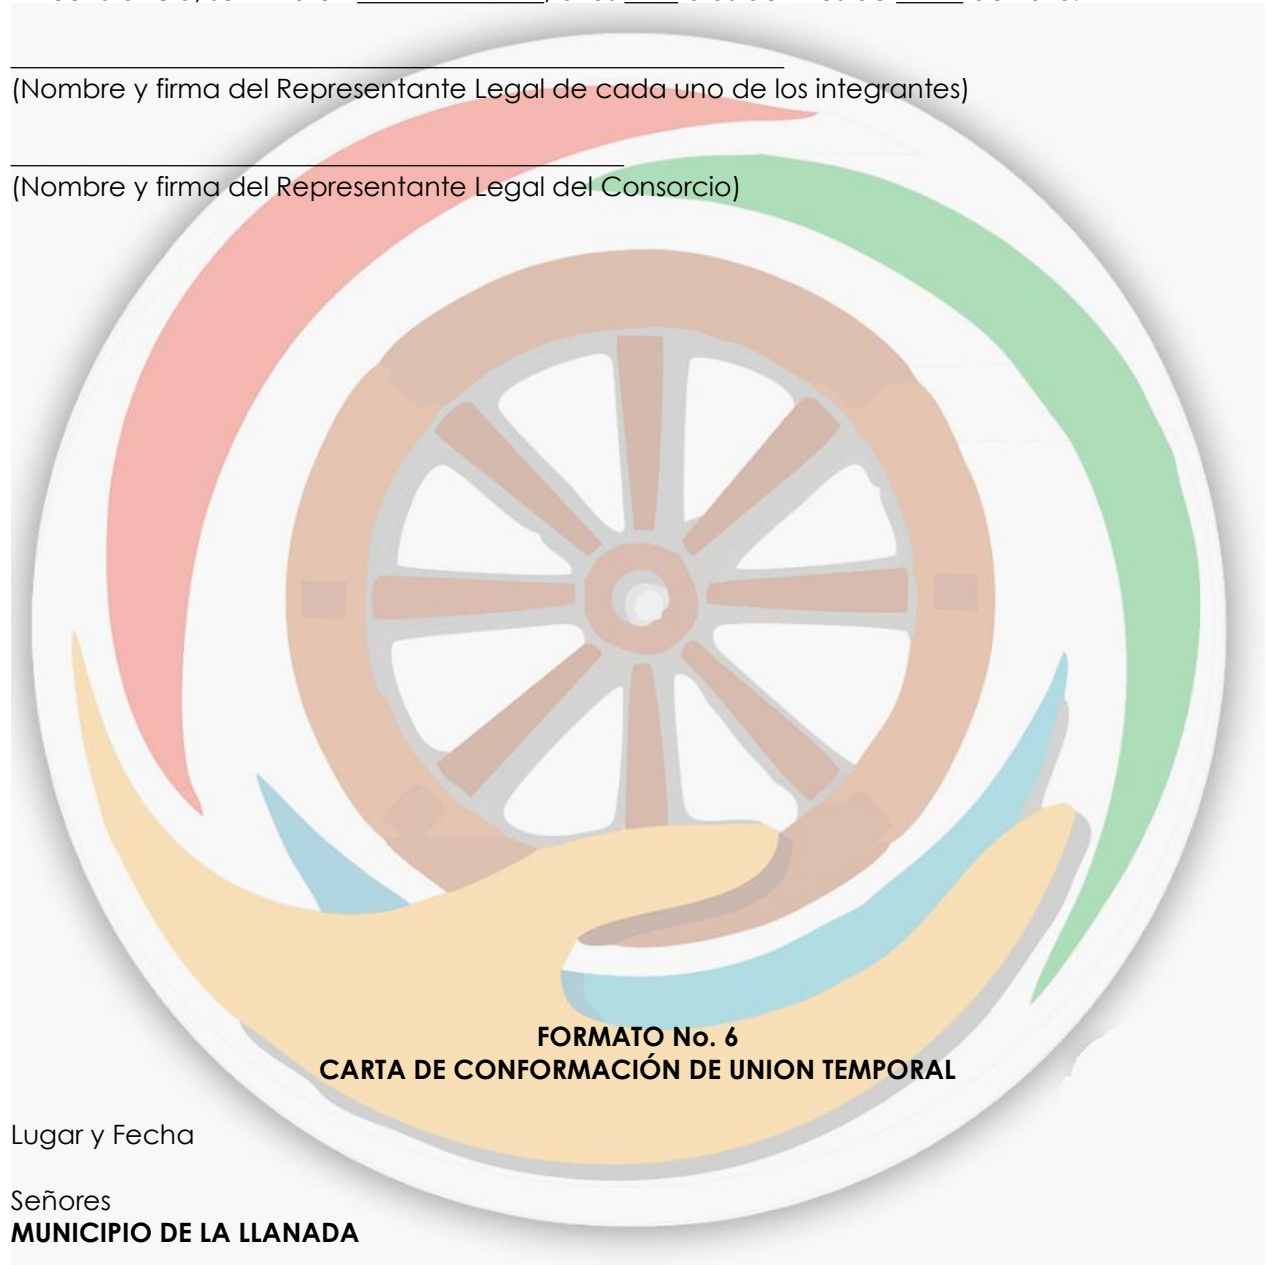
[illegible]

(Nombre y firma del Representante Legal de cada uno de los integrantes)

(Nombre y firma del Representante Legal del Consorcio)

**FORMATO No. 6**
**CARTA DE CONFORMACIÓN DE UNION TEMPORAL**

Lugar y Fecha

Señores
**MUNICIPIO DE LA LLANADA**